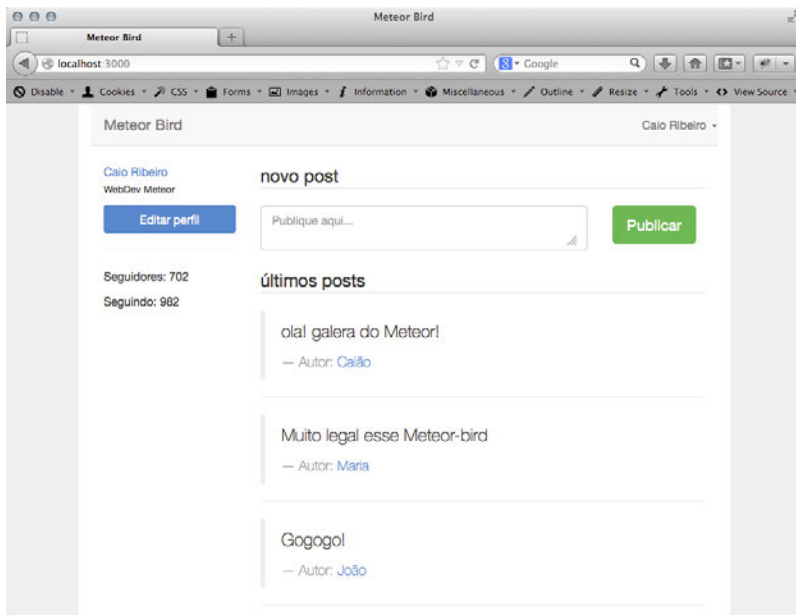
Meteor Bird

Meteor Bird

+

localhost:3000

Google

Disable ▾ Cookies ▾ CSS ▾ Forms ▾ Images ▾ Information ▾ Miscellaneous ▾ Outline ▾ Resize ▾ Tools ▾ View Source ▾

Meteor Bird

Caio Ribeiro ▾

Caio Ribeiro
WebDev Meteor

Editar perfil

Seguidores: 702

Seguindo: 982

novo post

Publique aqui...

Publicar

últimos posts

ola! galera do Meteor!

— Autor: Caião

Muito legal esse Meteor-bird

— Autor: Maria

Gogogo!

— Autor: João